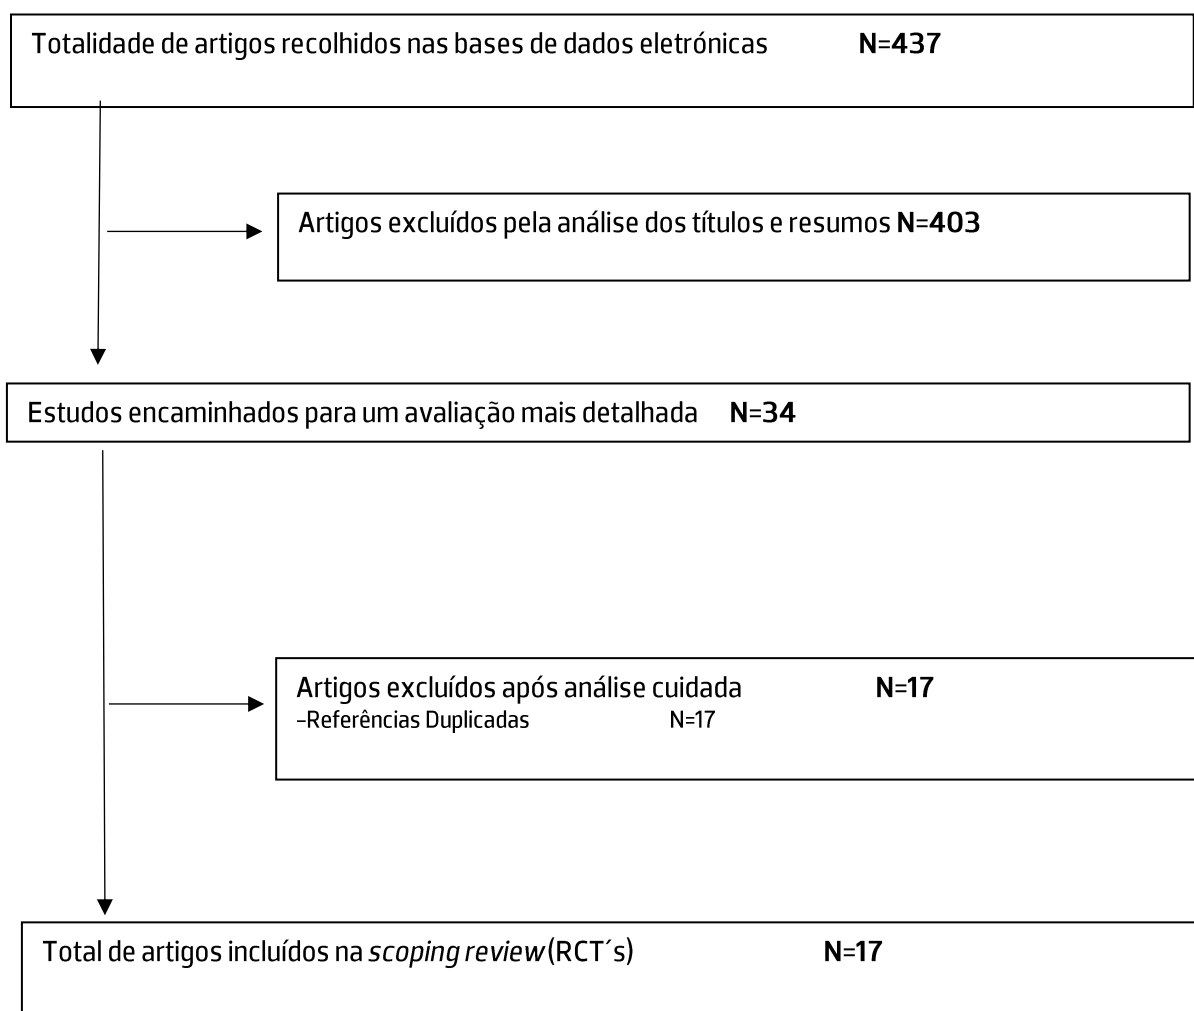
Totalidade de artigos recolhidos nas bases de dados eletrónicas N=437

Artigos excluídos pela análise dos títulos e resumos N=403

Estudos encaminhados para um avaliação mais detalhada N=34

Artigos excluídos após análise cuidada N=17
-Referências Duplicadas N=17

Total de artigos incluídos na *scoping review* (RCT´s) N=17